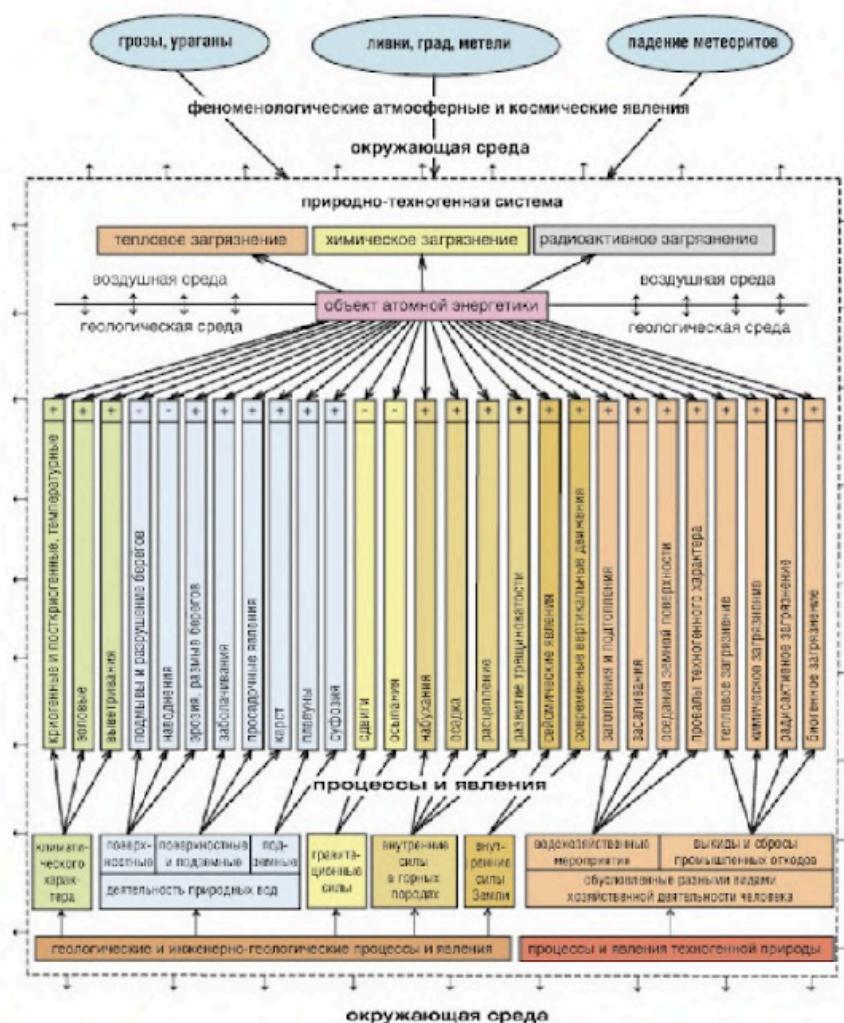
грозы, ураганы

ливни, град, метели

падение метеоритов

феноменологические атмосферные и космические явления

окружающая среда

природно-техногенная система

тепловое загрязнение

химическое загрязнение

радиоактивное загрязнение

воздушная среда

геологическая среда

объект атомной энергетики

воздушная среда

геологическая среда

+ криогенные и посткриогенные, температурные

+ золовые

+ выветривания

- подмывы и разрушение берегов

- наводнения

+ эрозия, размыв берегов

+ заболачивания

+ просадочные явления

+ карст

+ плавуны

+ суфозия

- сдвиги

- осыпания

+ набухания

+ осадка

+ расщепление

+ развитие трещиноватости

+ сейсмические явления

+ современные вертикальные движения

+ затопления и подтопления

+ засоления

+ оседания земной поверхности

+ провалы техногенного характера

+ тепловое загрязнение

+ химическое загрязнение

+ радиоактивное загрязнение

+ биогенное загрязнение

процессы и явления

климатического характера

поверхностные

поверхностные и подземные

подземные

деятельность природных вод

гравитационные силы

внутренние силы в горных породах

внутренние силы Земли

водохозяйственные мероприятия

выкиды и сбросы промышленных отходов

обусловленные разными видами хозяйственной деятельности человека

геологические и инженерно-геологические процессы и явления

процессы и явления техногенной природы

окружающая среда